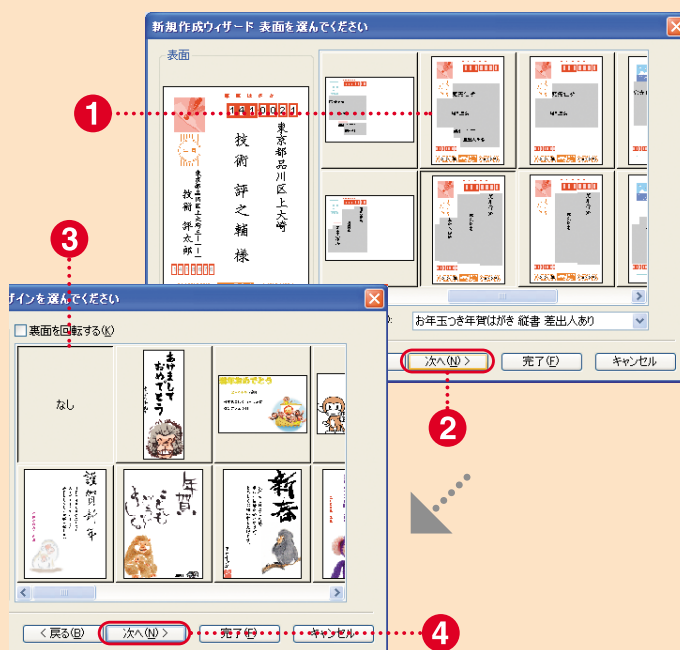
新規作成ウィザード 表面を選んでください

表面

郵便はがき
1410021

東京都品川区上大崎
技術評之輔様

技術評太郎

お年玉つき年賀はがき 縦書 差出人あり

次へ(N) >
完了(F)
キャンセル

1
2
3
4

ザインを選んでください

表面を回転する(K)

なし

あけましておめでとう

謹賀新年

年賀

新春

< 戻る(B)
次へ(N) >
完了(F)
キャンセル